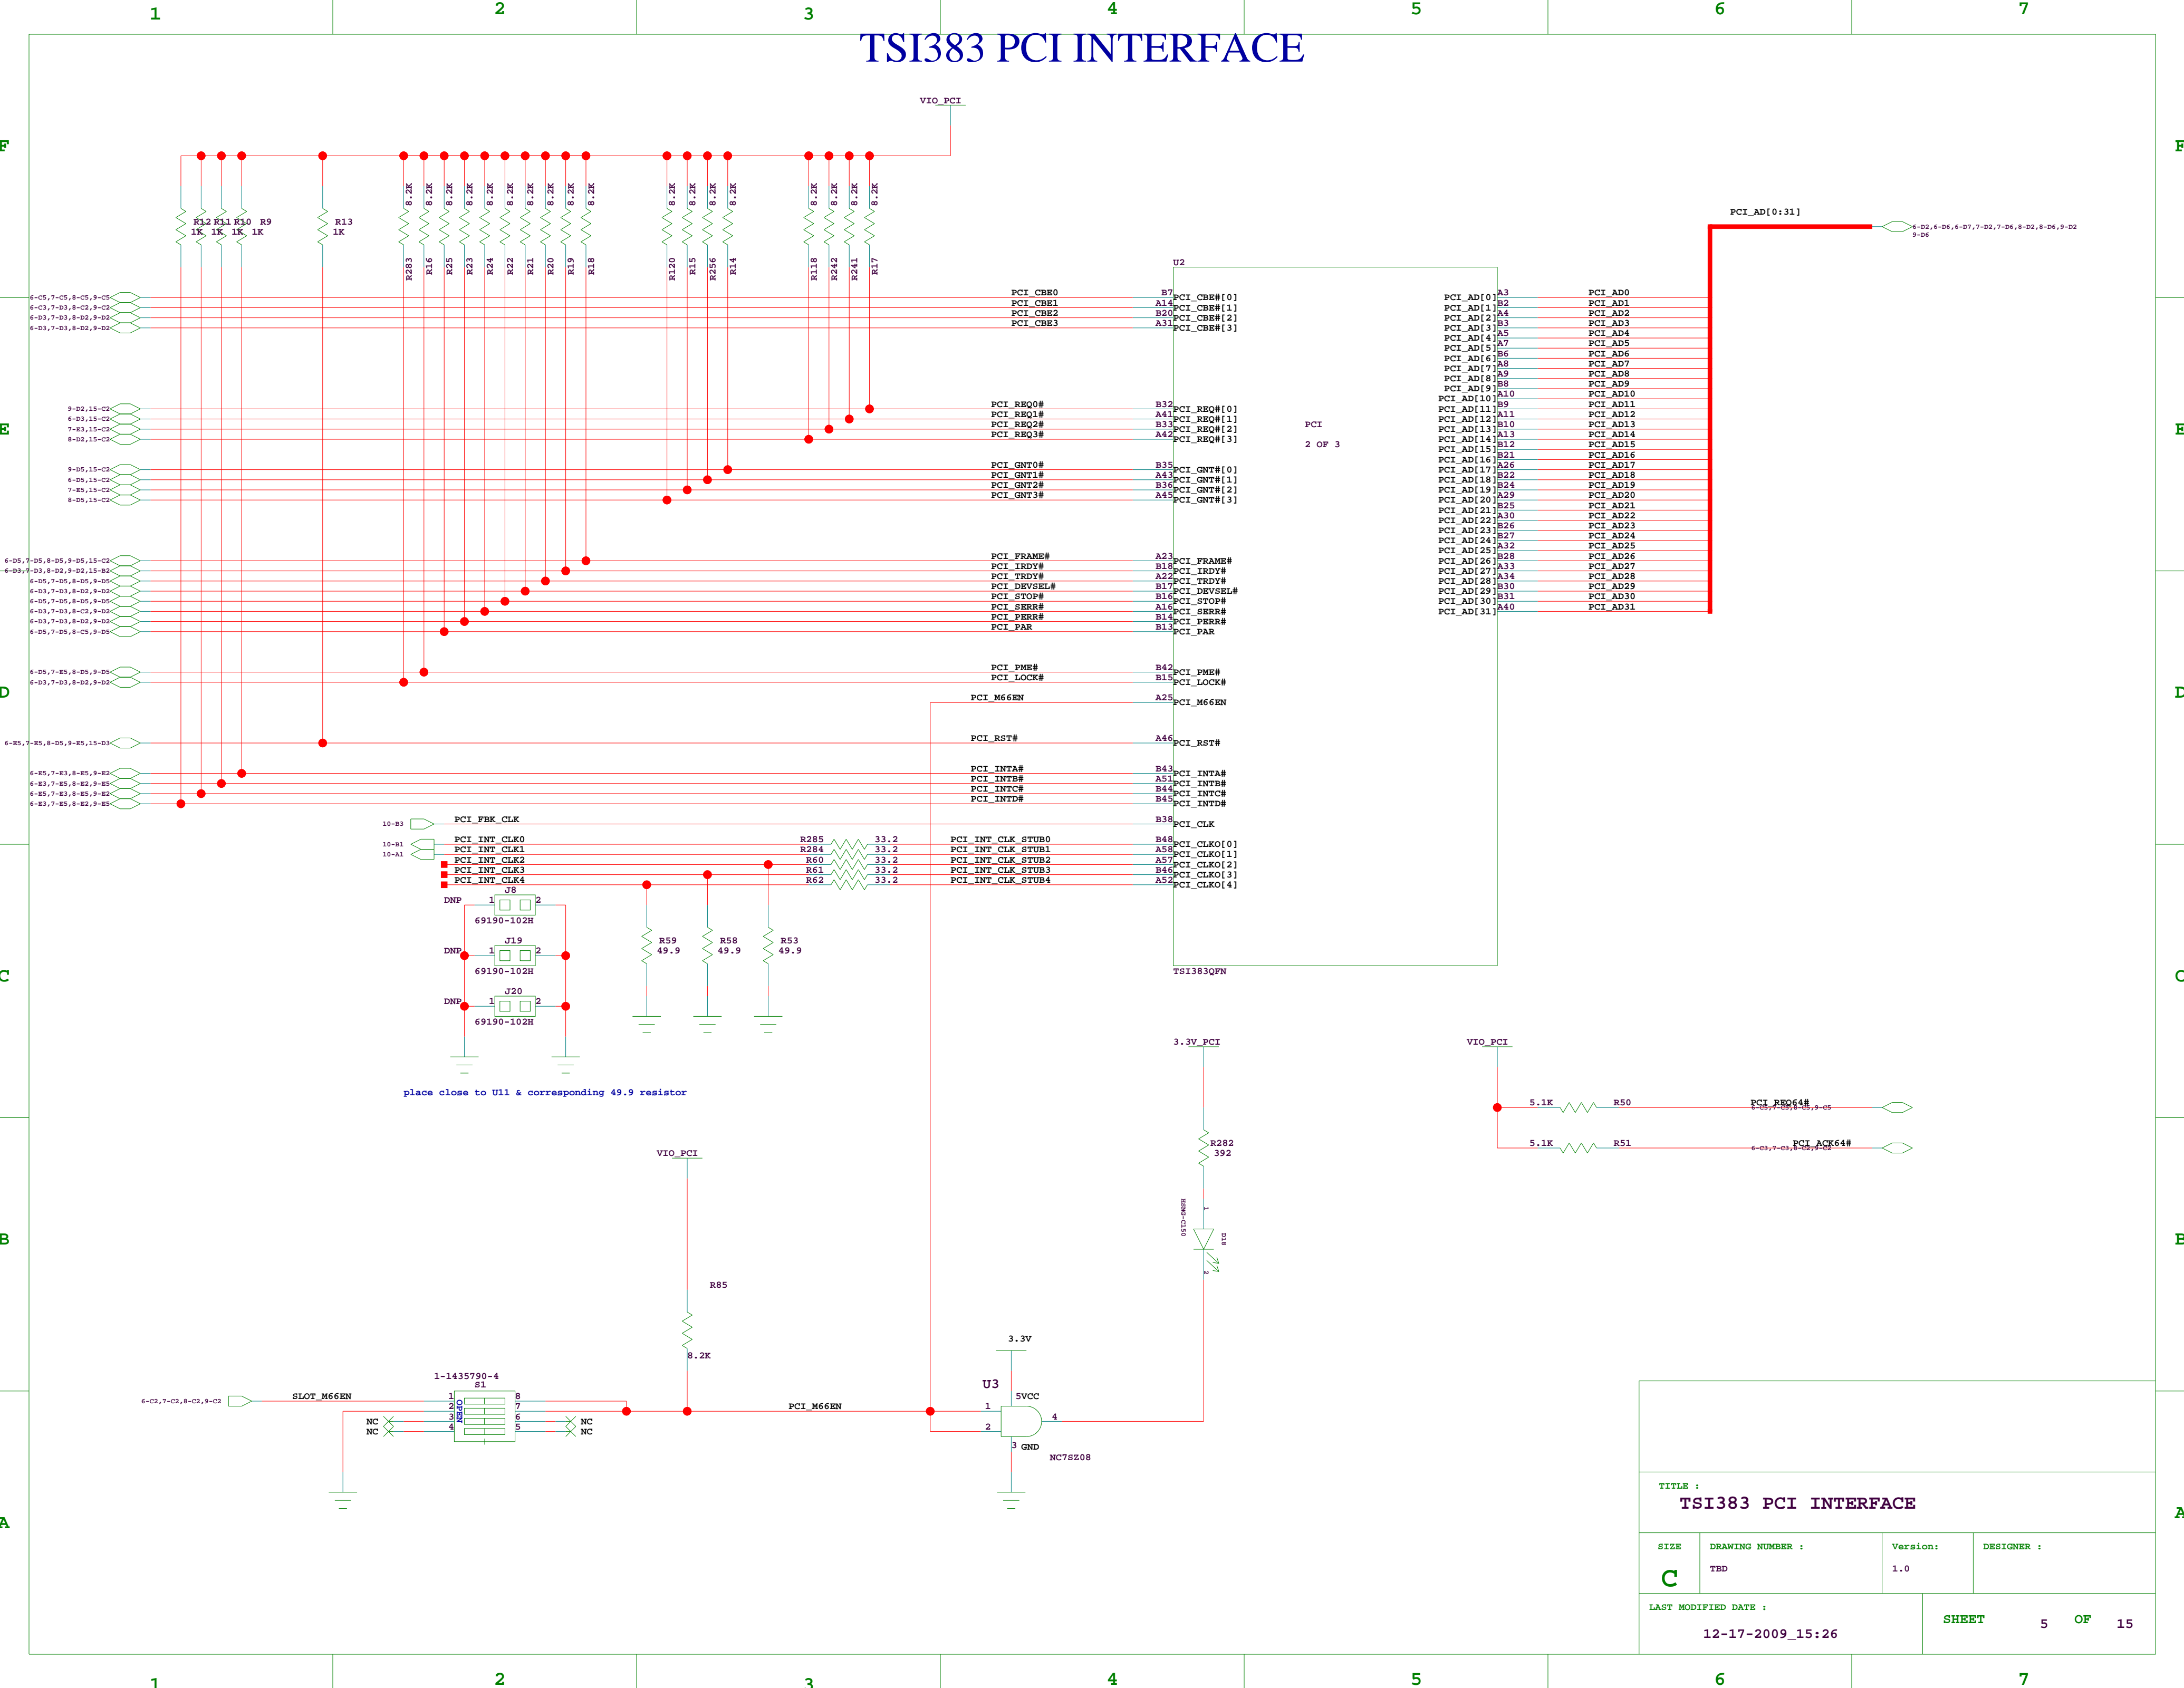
1 2 3 4 5 6 7

TSI383 PCI INTERFACE

F E D C B A

VIO_PCI

R12 R11 R10 R9
1K 1K 1K 1K

R13
1K

8.2K 8.2K 8.2K 8.2K 8.2K 8.2K 8.2K 8.2K 8.2K 8.2K
R283 R16 R25 R23 R24 R22 R21 R20 R19 R18

8.2K 8.2K 8.2K 8.2K
R120 R15 R256 R14

8.2K 8.2K 8.2K 8.2K
R118 R242 R241 R17

PCI_AD[0:31]
6-D2,6-D6,6-D7,7-D2,7-D6,8-D2,8-D6,9-D2
9-D6

U2

6-C5,7-C5,8-C5,9-C5
6-C3,7-D3,8-C2,9-C2
6-D3,7-D3,8-D2,9-D2
6-D3,7-D3,8-D2,9-D2

PCI_CBE0 B7 PCI_CBE#[0]
PCI_CBE1 A14 PCI_CBE#[1]
PCI_CBE2 B20 PCI_CBE#[2]
PCI_CBE3 A31 PCI_CBE#[3]

9-D2,15-C2
6-D3,15-C2
7-E3,15-C2
8-D2,15-C2

PCI_REQ0# B32 PCI_REQ#[0]
PCI_REQ1# A41 PCI_REQ#[1]
PCI_REQ2# B33 PCI_REQ#[2]
PCI_REQ3# A42 PCI_REQ#[3]

PCI
2 OF 3

9-D5,15-C2
6-D5,15-C2
7-E5,15-C2
8-D5,15-C2

PCI_GNT0# B35 PCI_GNT#[0]
PCI_GNT1# A43 PCI_GNT#[1]
PCI_GNT2# B36 PCI_GNT#[2]
PCI_GNT3# A45 PCI_GNT#[3]

6-D5,7-D5,8-D5,9-D5,15-C2
6-D3,7-D3,8-D2,9-D2,15-B2
6-D5,7-D5,8-D5,9-D5
6-D3,7-D3,8-D2,9-D2
6-D5,7-D5,8-D5,9-D5
6-D3,7-D3,8-C2,9-D2
6-D3,7-D3,8-D2,9-D2
6-D5,7-D5,8-C5,9-D5

PCI_FRAME# A23 PCI_FRAME#
PCI_IRDY# B18 PCI_IRDY#
PCI_TRDY# A22 PCI_TRDY#
PCI_DEVSEL# B17 PCI_DEVSEL#
PCI_STOP# B16 PCI_STOP#
PCI_SERR# A16 PCI_SERR#
PCI_PERR# B14 PCI_PERR#
PCI_PAR B13 PCI_PAR

PCI_AD[0] A3 PCI_AD0
PCI_AD[1] B2 PCI_AD1
PCI_AD[2] A4 PCI_AD2
PCI_AD[3] B3 PCI_AD3
PCI_AD[4] A5 PCI_AD4
PCI_AD[5] A7 PCI_AD5
PCI_AD[6] B6 PCI_AD6
PCI_AD[7] A8 PCI_AD7
PCI_AD[8] A9 PCI_AD8
PCI_AD[9] B8 PCI_AD9
PCI_AD[10] A10 PCI_AD10
PCI_AD[11] B9 PCI_AD11
PCI_AD[12] A11 PCI_AD12
PCI_AD[13] B10 PCI_AD13
PCI_AD[14] A13 PCI_AD14
PCI_AD[15] B12 PCI_AD15
PCI_AD[16] B21 PCI_AD16
PCI_AD[17] A26 PCI_AD17
PCI_AD[18] B22 PCI_AD18
PCI_AD[19] B24 PCI_AD19
PCI_AD[20] A29 PCI_AD20
PCI_AD[21] B25 PCI_AD21
PCI_AD[22] A30 PCI_AD22
PCI_AD[23] B26 PCI_AD23
PCI_AD[24] B27 PCI_AD24
PCI_AD[25] A32 PCI_AD25
PCI_AD[26] B28 PCI_AD26
PCI_AD[27] A33 PCI_AD27
PCI_AD[28] A34 PCI_AD28
PCI_AD[29] B30 PCI_AD29
PCI_AD[30] B31 PCI_AD30
PCI_AD[31] A40 PCI_AD31

6-D5,7-E5,8-D5,9-D5
6-D3,7-D3,8-D2,9-D2

PCI_PME# B42 PCI_PME#
PCI_LOCK# B15 PCI_LOCK#

PCI_M66EN A25 PCI_M66EN

6-E5,7-E5,8-D5,9-E5,15-D3
PCI_RST# A46 PCI_RST#

6-E5,7-E3,8-E5,9-E2
6-E3,7-E5,8-E2,9-E5
6-E5,7-E3,8-E5,9-E2
6-E3,7-E5,8-E2,9-E5

PCI_INTA# B43 PCI_INTA#
PCI_INTB# A51 PCI_INTB#
PCI_INTC# B44 PCI_INTC#
PCI_INTD# B45 PCI_INTD#

10-B3 PCI_FBK_CLK B38 PCI_CLK

10-B1
10-A1
PCI_INT_CLK0 R285 33.2 PCI_INT_CLK_STUB0 B48 PCI_CLKO[0]
PCI_INT_CLK1 R284 33.2 PCI_INT_CLK_STUB1 A58 PCI_CLKO[1]
PCI_INT_CLK2 R60 33.2 PCI_INT_CLK_STUB2 A57 PCI_CLKO[2]
PCI_INT_CLK3 R61 33.2 PCI_INT_CLK_STUB3 B46 PCI_CLKO[3]
PCI_INT_CLK4 R62 33.2 PCI_INT_CLK_STUB4 A52 PCI_CLKO[4]

J8
DNP 1 2
69190-102H
J19
DNP 1 2
69190-102H
J20
DNP 1 2
69190-102H

R59 49.9
R58 49.9
R53 49.9

TSI383QFN

place close to U11 & corresponding 49.9 resistor

3.3V_PCI
R282
392
HSMG-C150
D18
1
2

VIO_PCI
5.1K R50 PCI_REQ64#
6-C5,7-C5,8-C5,9-C5
5.1K R51 PCI_ACK64#
6-C3,7-C3,8-C2,9-C2

VIO_PCI
R85
8.2K

3.3V
U3
5VCC
1
2
4
3 GND
NC7SZ08

1-1435790-4
S1
6-C2,7-C2,8-C2,9-C2 SLOT_M66EN
1 8
2 7
3 6
4 5
ON
NC NC
NC NC

PCI_M66EN

TITLE :
TSI383 PCI INTERFACE
SIZE
C
DRAWING NUMBER :
TBD
Version:
1.0
DESIGNER :
LAST MODIFIED DATE :
12-17-2009_15:26
SHEET 5 OF 15

1 2 3 4 5 6 7